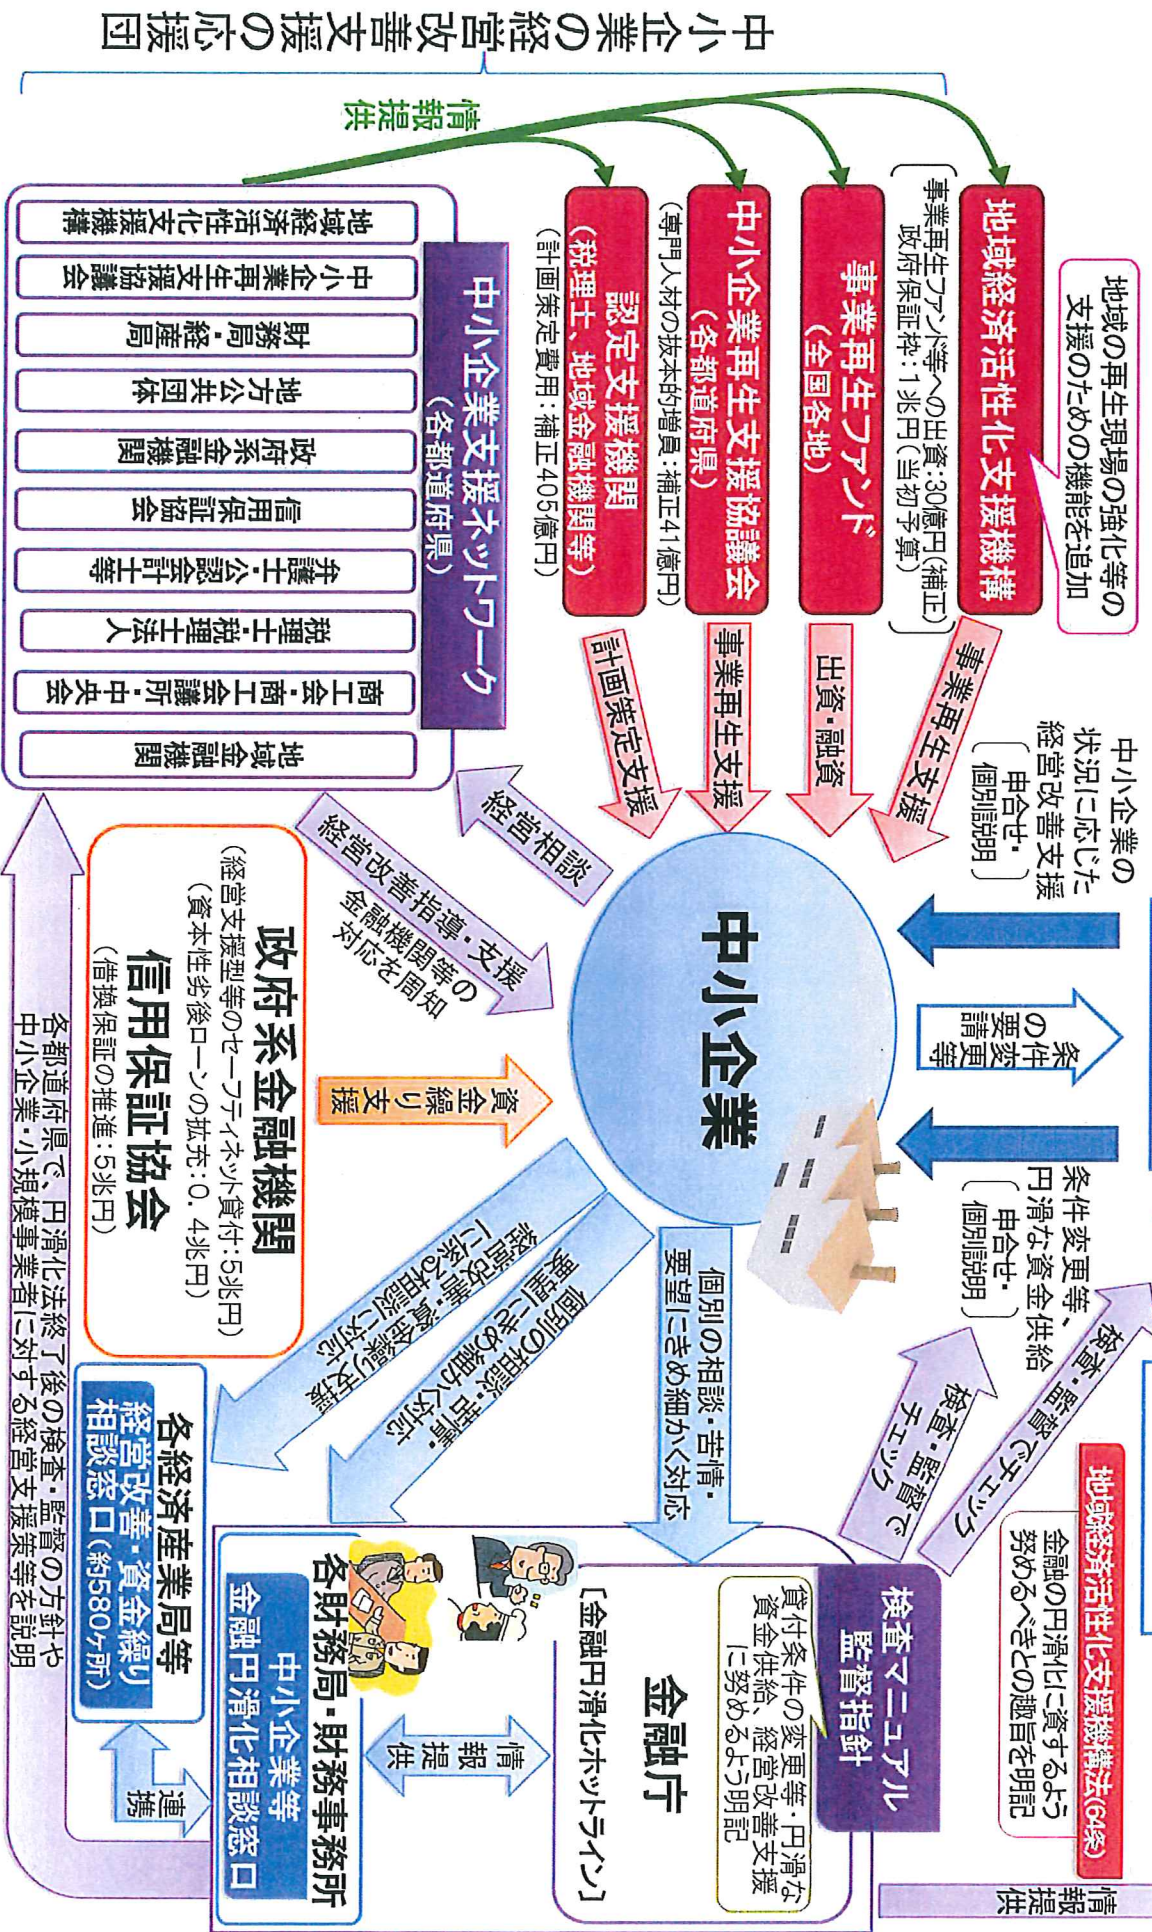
中小企業の経営改善支援の応援団

情報提供

地域の再生現場の強化等の支援のための機能を追加

地域経済活性化支援機構
〔事業再生ファンド等への出資:30億円(補正)
政府保証枠:1兆円(当初予算)〕

事業再生ファンド
(全国各地)

中小企業再生支援協議会
(各都道府県)
(専門人材の抜本的増員:補正41億円)

認定支援機関
(税理士、地域金融機関等)
(計画策定費用:補正405億円)

中小企業支援ネットワーク
(各都道府県)

地域経済活性化支援機構
中小企業再生支援協議会
財務局・経産局
地方公共団体
政府系金融機関
信用保証協会
弁護士・公認会計士等
税理士・税理士法人
商工会・商工会議所・中央会
地域金融機関

事業再生支援
出資・融資
事業再生支援
計画策定支援

中小企業の状況に応じた経営改善支援
〔申合せ・個別説明〕

経営相談

経営改善指導・支援
金融機関等の対応を周知

中小企業

条件変更等の要請等

条件変更等、円滑な資金供給
〔申合せ・個別説明〕

検査・監督でチェック

検査・監督でチェック

政府系金融機関
(経営支援型等のセーフティネット貸付:5兆円)
(資本性劣後ローンの拡充:0.4兆円)

信用保証協会
(借換保証の推進:5兆円)

資金繰り支援

個別の相談・苦情・要望にきめ細かく対応

個別の相談・苦情・要望にきめ細かく対応

経営改善・事業再生等の相談に対応

各都道府県で、円滑化法終了後の検査・監督の方針や中小企業・小規模事業者に対する経営支援策等を説明

地域経済活性化支援機構法(64条)
金融の円滑化に資するよう努めるべきとの趣旨を明記

検査マニュアル
監督指針
貸付条件の変更等・円滑な資金供給、経営改善支援に努めるよう明記

金融庁
【金融円滑化ホットライン】

情報提供

各財務局・財務事務所
中小企業等金融円滑化相談窓口

連携

各経済産業局等
経営改善・資金繰り相談窓口(約580ヶ所)

情報提供